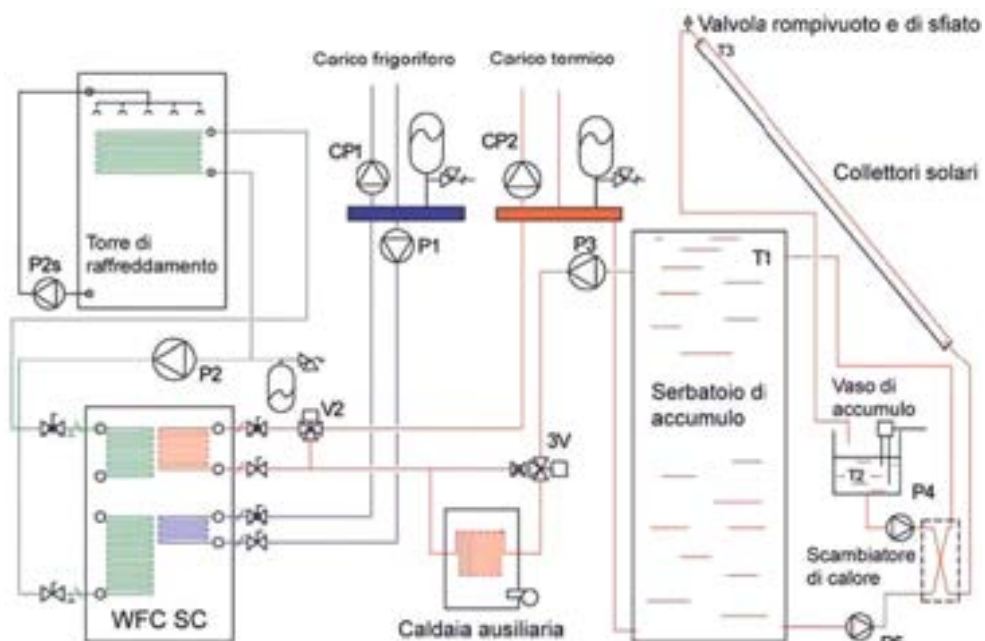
Valvola rompivuoto e di sfiato
T3
Carico frigorifero
Carico termico
CP1
CP2
Collettori solari
P1
P3
Torre di raffreddamento
P2s
T1
P2
Serbatoio di accumulo
Vaso di accumulo
V2
3V
T2
P4
Scambiatore di calore
WFC SC
Caldaia ausiliaria
P5